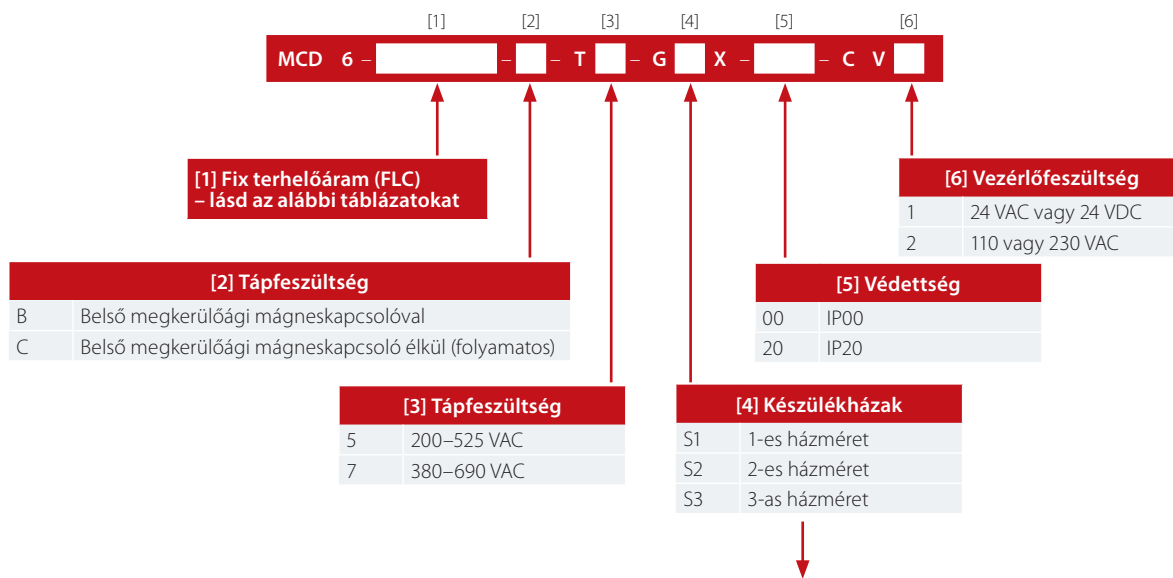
[1] [2] [3] [4] [5] [6]

MCD 6 – – – T – G X – – C V

[1] Fix terhelőáram (FLC)
– lásd az alábbi táblázatokat

| [6] Vezérlőfeszültség | |
|---|---|
| 1 | 24 VAC vagy 24 VDC |
| 2 | 110 vagy 230 VAC |

| [2] Tápfeszültség | |
|---|---|
| B | Belső megkerülőági mágneskapcsolóval |
| C | Belső megkerülőági mágneskapcsoló élkül (folyamatos) |

| [5] Védettség | |
|---|---|
| 00 | IP00 |
| 20 | IP20 |

| [3] Tápfeszültség | |
|---|---|
| 5 | 200–525 VAC |
| 7 | 380–690 VAC |

| [4] Készülékházak | |
|---|---|
| S1 | 1-es házméret |
| S2 | 2-es házméret |
| S3 | 3-as házméret |